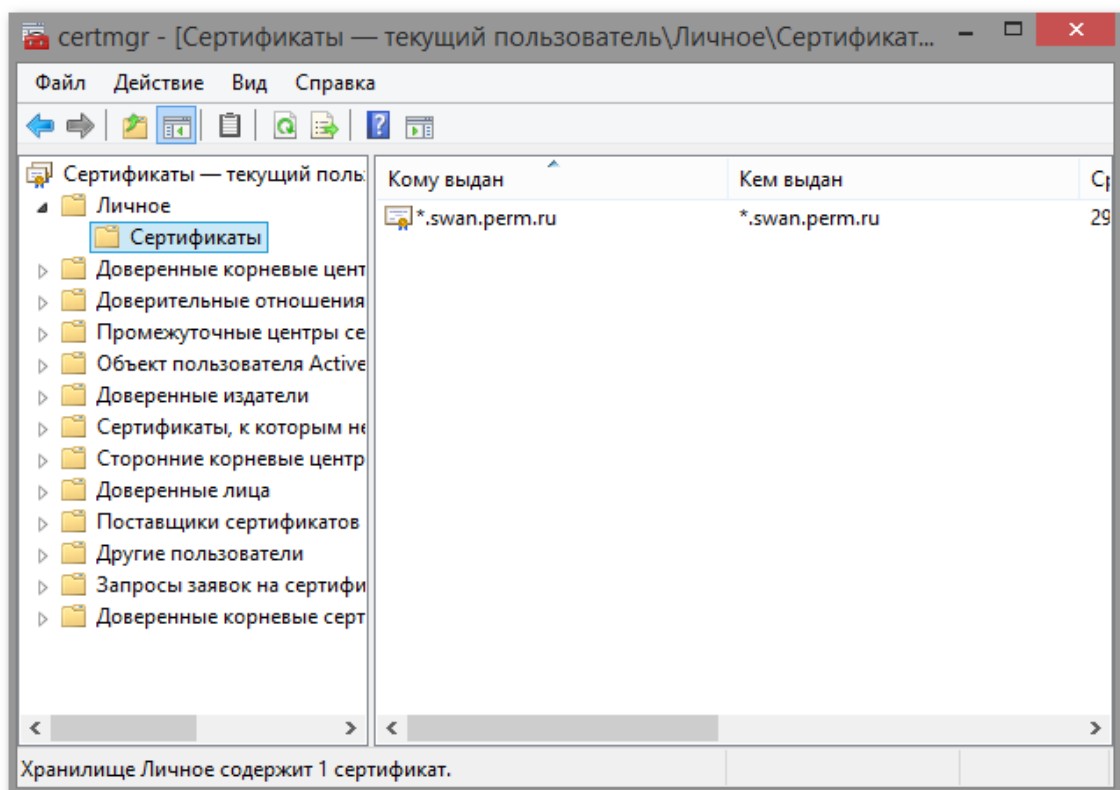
certmgr - [Сертификаты — текущий пользователь\Личное\Сертификат...

Файл Действие Вид Справка

Сертификаты — текущий польз
Личное
Сертификаты
Доверенные корневые цент
Доверительные отношения
Промежуточные центры се
Объект пользователя Active
Доверенные издатели
Сертификаты, к которым не
Сторонние корневые центр
Доверенные лица
Поставщики сертификатов
Другие пользователи
Запросы заявок на сертифи
Доверенные корневые серт

| Кому выдан | Кем выдан | Ср |
|---|---|---|
| *.swan.perm.ru | *.swan.perm.ru | 29 |

Хранилище Личное содержит 1 сертификат.